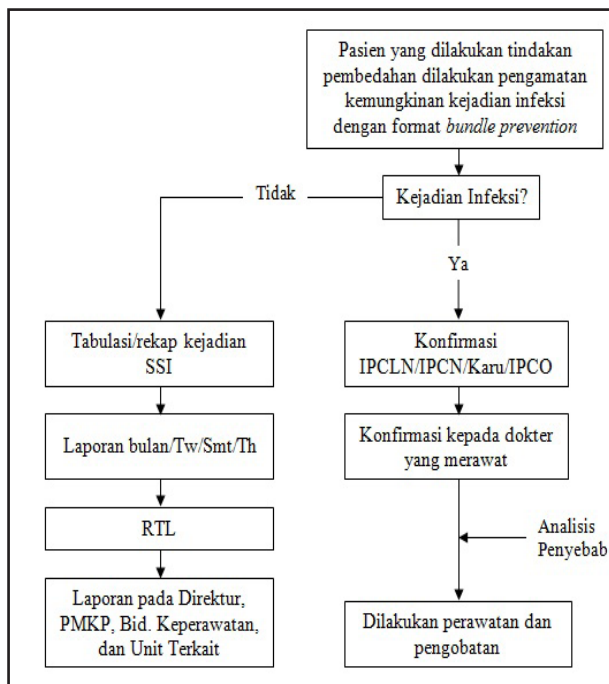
Pasien yang dilakukan tindakan pembedahan dilakukan pengamatan kemungkinan kejadian infeksi dengan format *bundle prevention*

Kejadian Infeksi?

Tidak

Ya

Tabulasi/rekap kejadian SSI

Laporan bulan/Tw/Smt/Th

RTL

Laporan pada Direktur, PMKP, Bid. Keperawatan, dan Unit Terkait

Konfirmasi IPCLN/IPCN/Karu/IPCO

Konfirmasi kepada dokter yang merawat

Analisis Penyebab

Dilakukan perawatan dan pengobatan